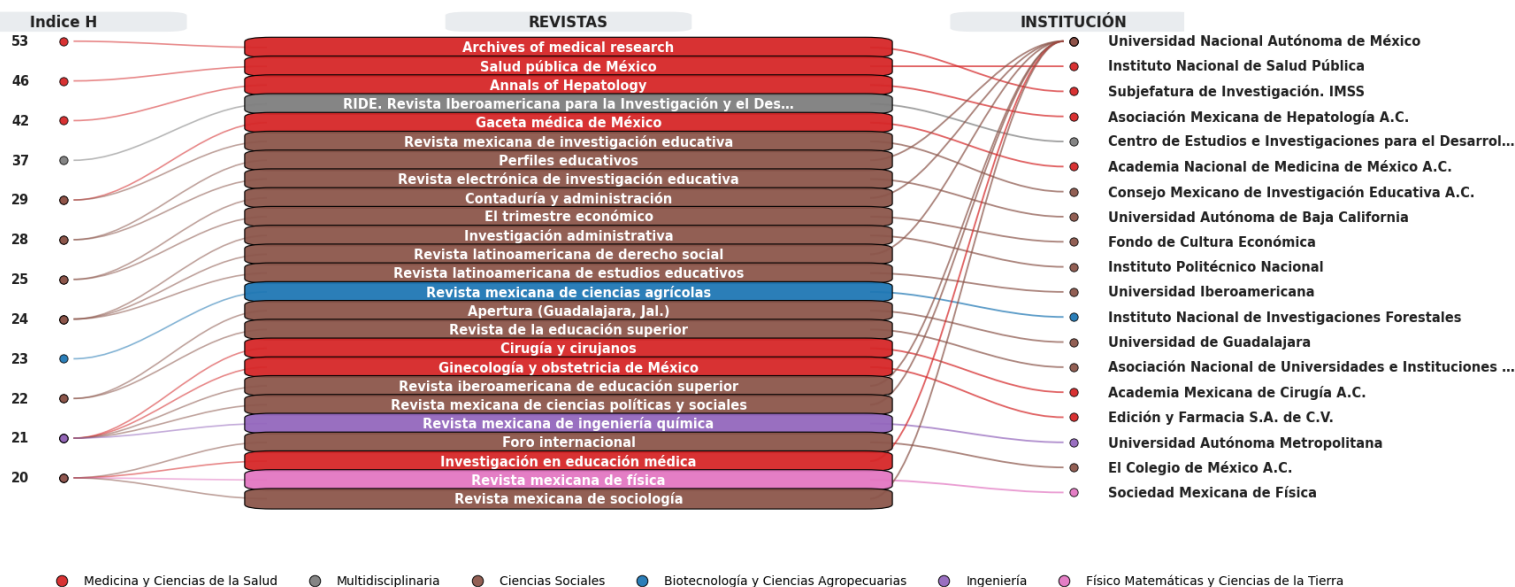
Indice H

53
46
42
37
29
28
25
24
23
22
21
20

REVISTAS

Archives of medical research
Salud pública de México
Annals of Hepatology
RIDE. Revista Iberoamericana para la Investigación y el Des...
Gaceta médica de México
Revista mexicana de investigación educativa
Perfiles educativos
Revista electrónica de investigación educativa
Contaduría y administración
El trimestre económico
Investigación administrativa
Revista latinoamericana de derecho social
Revista latinoamericana de estudios educativos
Revista mexicana de ciencias agrícolas
Apertura (Guadalajara, Jal.)
Revista de la educación superior
Cirugía y cirujanos
Ginecología y obstetricia de México
Revista iberoamericana de educación superior
Revista mexicana de ciencias políticas y sociales
Revista mexicana de ingeniería química
Foro internacional
Investigación en educación médica
Revista mexicana de física
Revista mexicana de sociología

INSTITUCIÓN

Universidad Nacional Autónoma de México
Instituto Nacional de Salud Pública
Subjefatura de Investigación. IMSS
Asociación Mexicana de Hepatología A.C.
Centro de Estudios e Investigaciones para el Desarrol...
Academia Nacional de Medicina de México A.C.
Consejo Mexicano de Investigación Educativa A.C.
Universidad Autónoma de Baja California
Fondo de Cultura Económica
Instituto Politécnico Nacional
Universidad Iberoamericana
Instituto Nacional de Investigaciones Forestales
Universidad de Guadalajara
Asociación Nacional de Universidades e Instituciones ...
Academia Mexicana de Cirugía A.C.
Edición y Farmacia S.A. de C.V.
Universidad Autónoma Metropolitana
El Colegio de México A.C.
Sociedad Mexicana de Física

Medicina y Ciencias de la Salud
Multidisciplinaria
Ciencias Sociales
Biotecnología y Ciencias Agropecuarias
Ingeniería
Físico Matemáticas y Ciencias de la Tierra